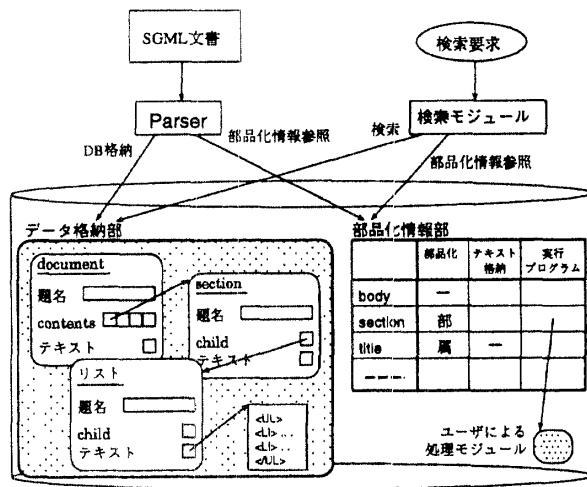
SGML文書

検索要求

Parser

検索モジュール

部品化情報参照

検索

DB格納

部品化情報参照

データ格納部

部品化情報部

document

題名

contents

テキスト

section

題名

child

テキスト

リスト

題名

child

テキスト

<UL>
<LI>...
<LI>
<LI>
</UL>

| | 部品化 | テキスト格納 | 実行プログラム |
|---|---|---|---|
| body | ― | | |
| section | 部 | | |
| title | 属 | ― | |
| ---- | | | |

ユーザによる処理モジュール